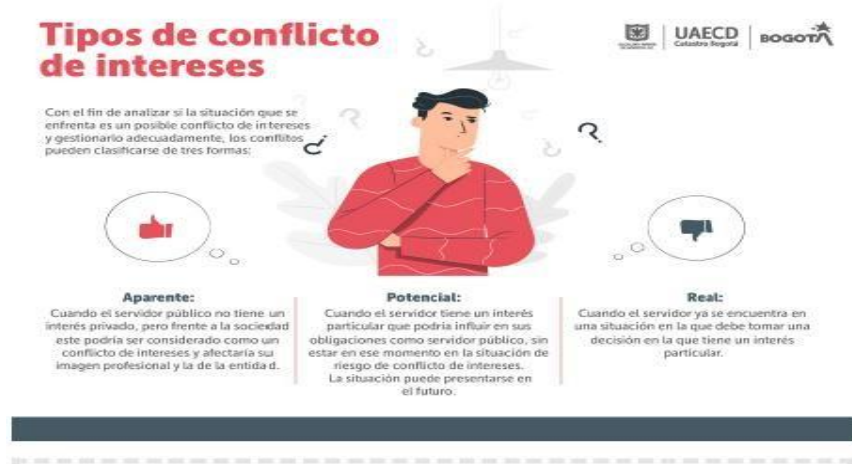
Tipos de conflicto de intereses

UAECD Catastro Bogotá | BOGOTÁ

Con el fin de analizar si la situación que se enfrenta es un posible conflicto de intereses y gestionarlo adecuadamente, los conflictos pueden clasificarse de tres formas:

Aparente:
Cuando el servidor público no tiene un interés privado, pero frente a la sociedad este podría ser considerado como un conflicto de intereses y afectaría su imagen profesional y la de la entida d.

Potencial:
Cuando el servidor tiene un interés particular que podría influir en sus obligaciones como servidor público, sin estar en ese momento en la situación de riesgo de conflicto de intereses.
La situación puede presentarse en el futuro.

Real:
Cuando el servidor ya se encuentra en una situación en la que debe tomar una decisión en la que tiene un interés particular.